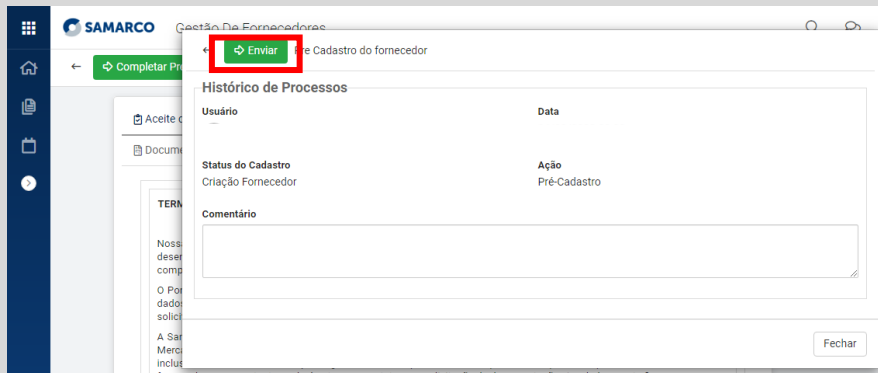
SAMARCO Gestão De Fornecedores

Completar Pr

Aceite d

Docume

TERM

Noss
desen
comp

O Por
dados
solici

A Sar
Merc
inclus

Enviar Pré Cadastro do fornecedor

Histórico de Processos

Usuário

Data

Status do Cadastro
Criação Fornecedor

Ação
Pré-Cadastro

Comentário

Fechar